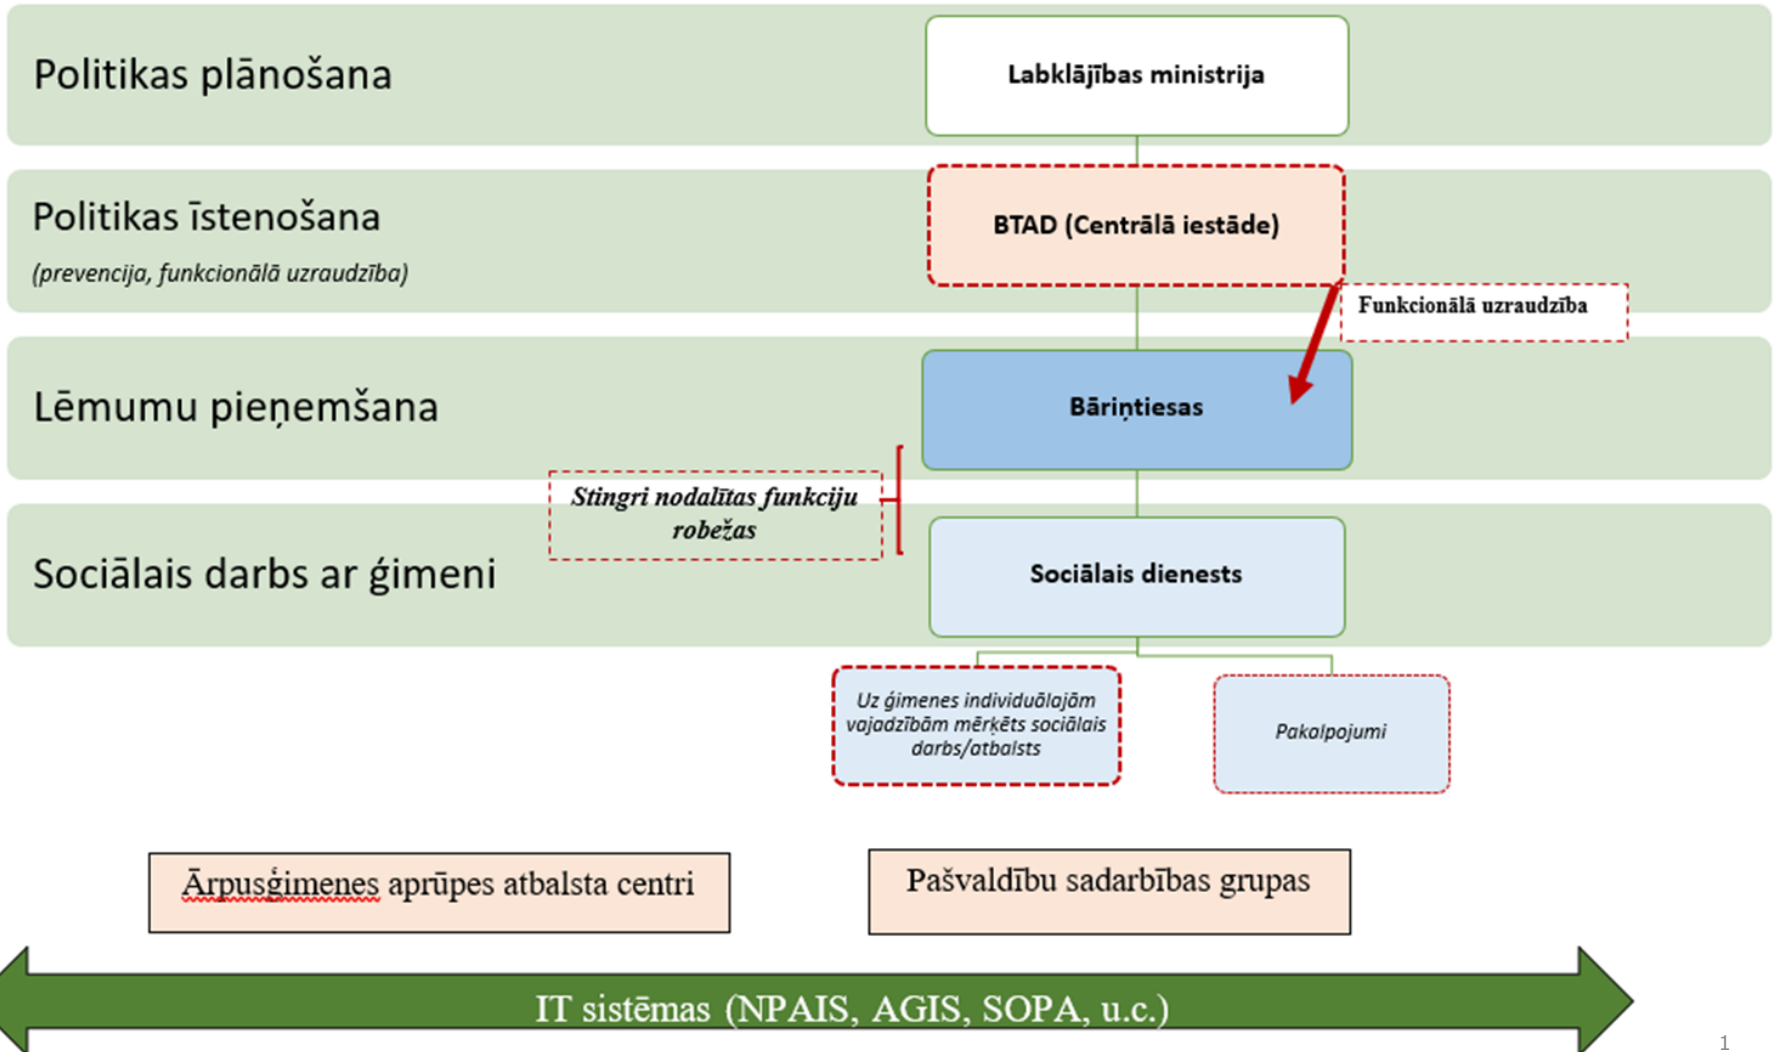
Politikas plānošana

Labklājības ministrija

Politikas īstenošana

(prevencija, funkcionālā uzraudzība)

BTAD (Centrālā iestāde)

Funkcionālā uzraudzība

Lēmumu pieņemšana

Bāriņtiesas

Stingri nodalītas funkciju robežas

Sociālais darbs ar ģimeni

Sociālais dienests

Uz ģimenes individuālajām vajadzībām mērķēts sociālais darbs/atbalsts

Pakalpojumi

Ārpusģimenes aprūpes atbalsta centri

Pašvaldību sadarbības grupas

IT sistēmas (NPAIS, AGIS, SOPA, u.c.)

1